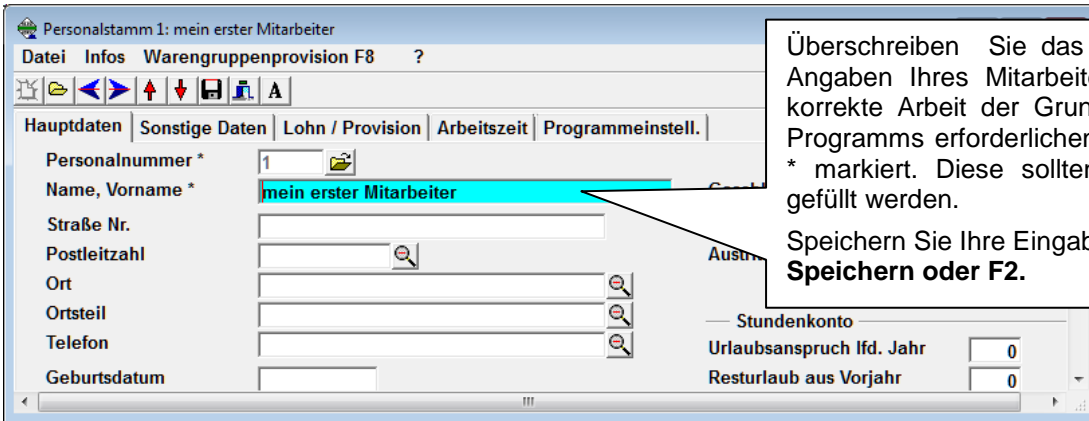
Personalstamm 1: mein erster Mitarbeiter

Datei Infos Warengruppenprovision F8 ?

A

Hauptdaten | Sonstige Daten | Lohn / Provision | Arbeitszeit | Programmeinstell.

Personalnummer * 1

Name, Vorname * mein erster Mitarbeiter

Straße Nr.

Postleitzahl

Ort

Ortsteil

Telefon

Geburtsdatum

Geschl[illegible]

Austri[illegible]

Stundenkonto

Urlaubsanspruch lfd. Jahr 0

Resturlaub aus Vorjahr 0

Überschreiben Sie das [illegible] Angaben Ihres Mitarbeite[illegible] korrekte Arbeit der Grun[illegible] Programms erforderlicher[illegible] * markiert. Diese sollter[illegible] gefüllt werden.

Speichern Sie Ihre Eingab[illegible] **Speichern oder F2.**